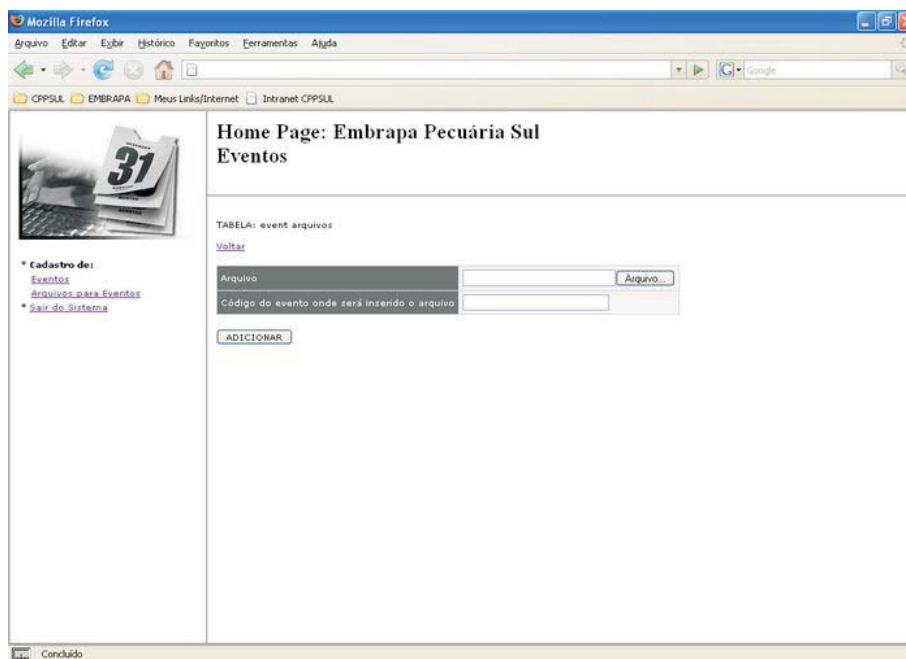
Mozilla Firefox

Arquivo Editar Exibir Histórico Favoritos Ferramentas Ajuda

Google

CPPSUL EMBRAPA Meus Links/Internet Intranet CPPSUL

31

Home Page: Embrapa Pecuária Sul
Eventos

TABELA: event arquivos

Voltar

* Cadastro de:
Eventos
Arquivos para Eventos
* Sair do Sistema

| Arquivo | Arquivo... |
|---|---|
| Código do evento onde será inserido o arquivo | |

ADICIONAR

Concluído